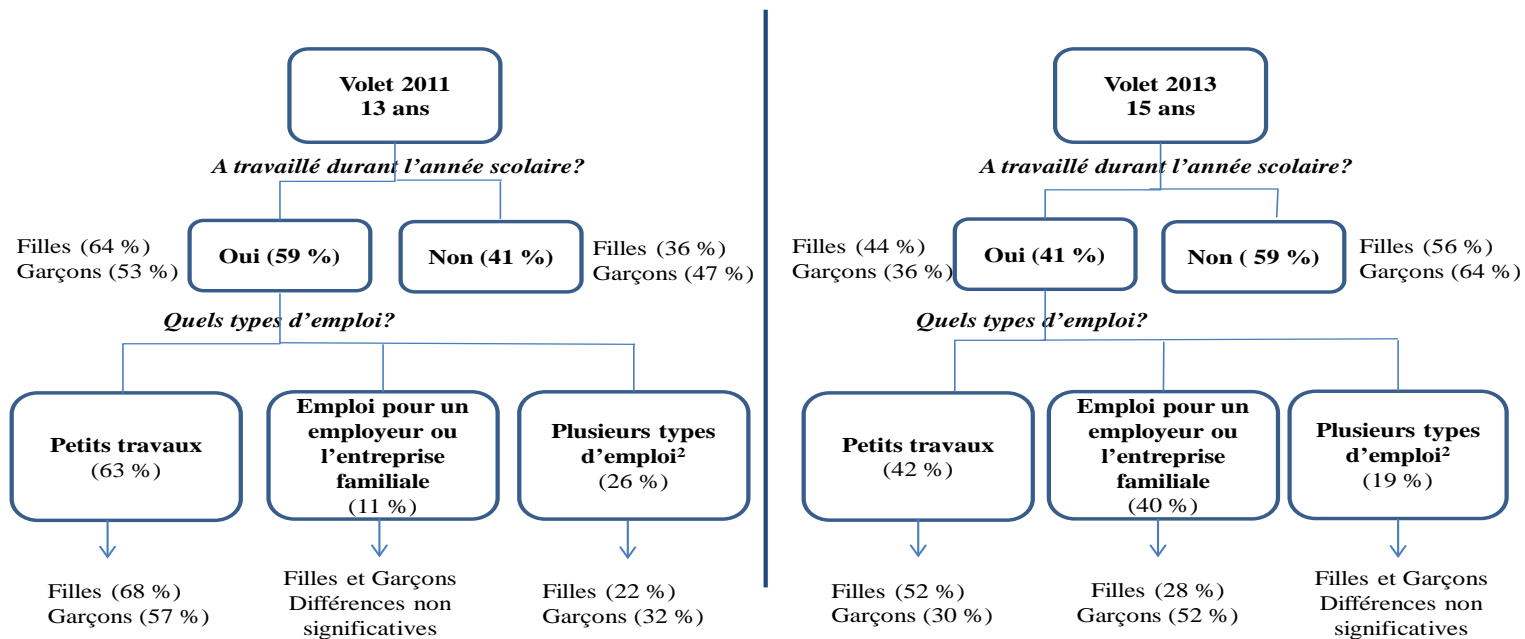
Volet 2011
13 ans

A travaillé durant l'année scolaire?

Filles (64 %)
Garçons (53 %)

Oui (59 %)

Non (41 %)

Filles (36 %)
Garçons (47 %)

Quels types d'emploi?

Petits travaux
(63 %)

Emploi pour un employeur ou l'entreprise familiale
(11 %)

Plusieurs types d'emploi²
(26 %)

Filles (68 %)
Garçons (57 %)

Filles et Garçons
Différences non significatives

Filles (22 %)
Garçons (32 %)

Volet 2013
15 ans

A travaillé durant l'année scolaire?

Filles (44 %)
Garçons (36 %)

Oui (41 %)

Non ( 59 %)

Filles (56 %)
Garçons (64 %)

Quels types d'emploi?

Petits travaux
(42 %)

Emploi pour un employeur ou l'entreprise familiale
(40 %)

Plusieurs types d'emploi²
(19 %)

Filles (52 %)
Garçons (30 %)

Filles (28 %)
Garçons (52 %)

Filles et Garçons
Différences non significatives